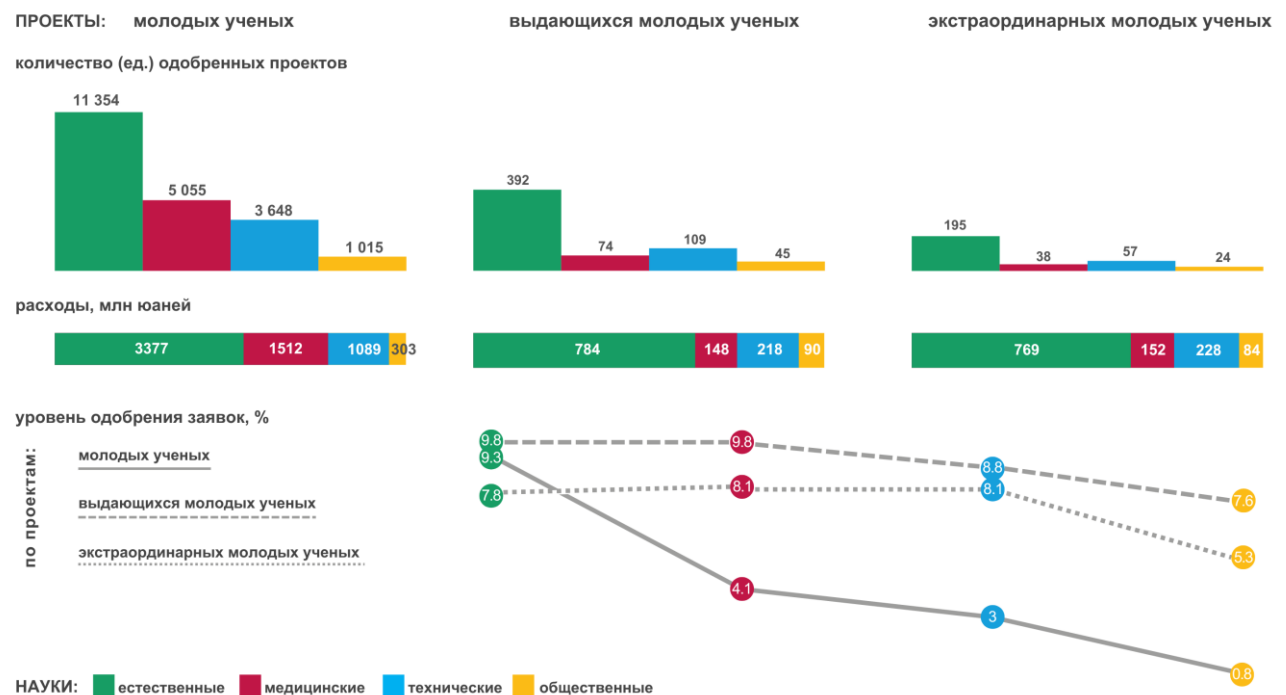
ПРОЕКТЫ: молодых ученых

выдающихся молодых ученых

экстраординарных молодых ученых

количество (ед.) одобренных проектов

11 354
5 055
3 648
1 015

392
74
109
45

195
38
57
24

расходы, млн юаней

3377
1512
1089
303

784
148
218
90

769
152
228
84

уровень одобрения заявок, %

по проектам:

молодых ученых

выдающихся молодых ученых

экстраординарных молодых ученых

9.8
9.3
7.8
9.8
8.1
4.1
8.8
8.1
3
7.6
5.3
0.8

НАУКИ: естественные медицинские технические общественные